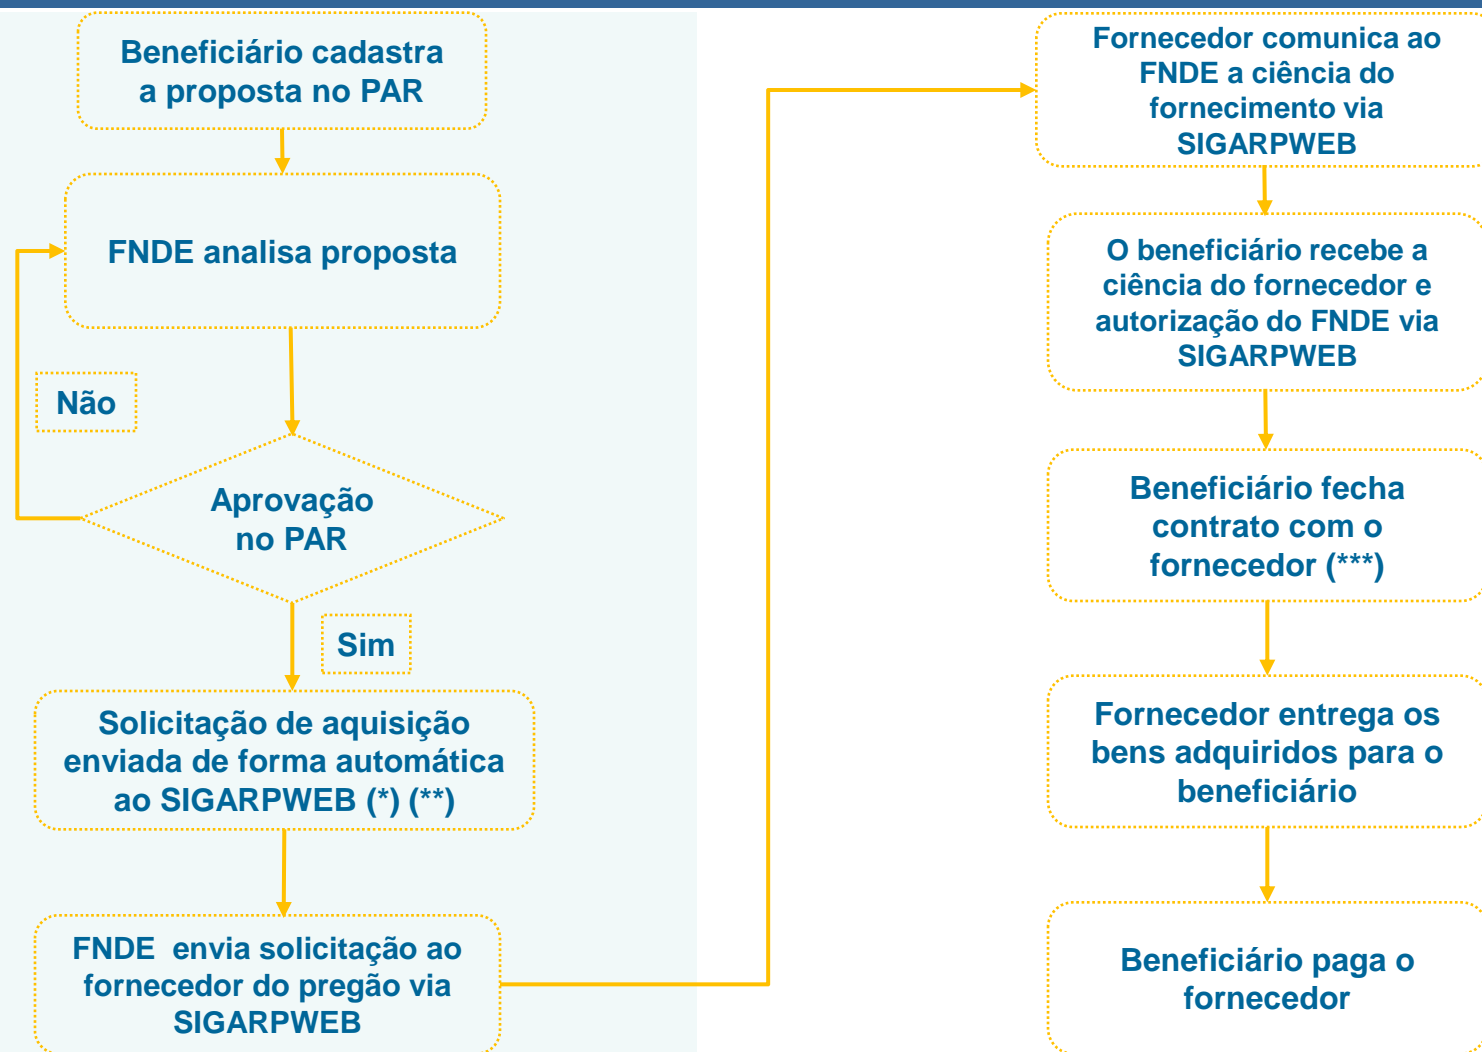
Beneficiário cadastra a proposta no PAR

FNDE analisa proposta

Não

Aprovação no PAR

Sim

Solicitação de aquisição enviada de forma automática ao SIGARPWEB (*) (**)

FNDE envia solicitação ao fornecedor do pregão via SIGARPWEB

Fornecedor comunica ao FNDE a ciência do fornecimento via SIGARPWEB

O beneficiário recebe a ciência do fornecedor e autorização do FNDE via SIGARPWEB

Beneficiário fecha contrato com o fornecedor (***)

Fornecedor entrega os bens adquiridos para o beneficiário

Beneficiário paga o fornecedor